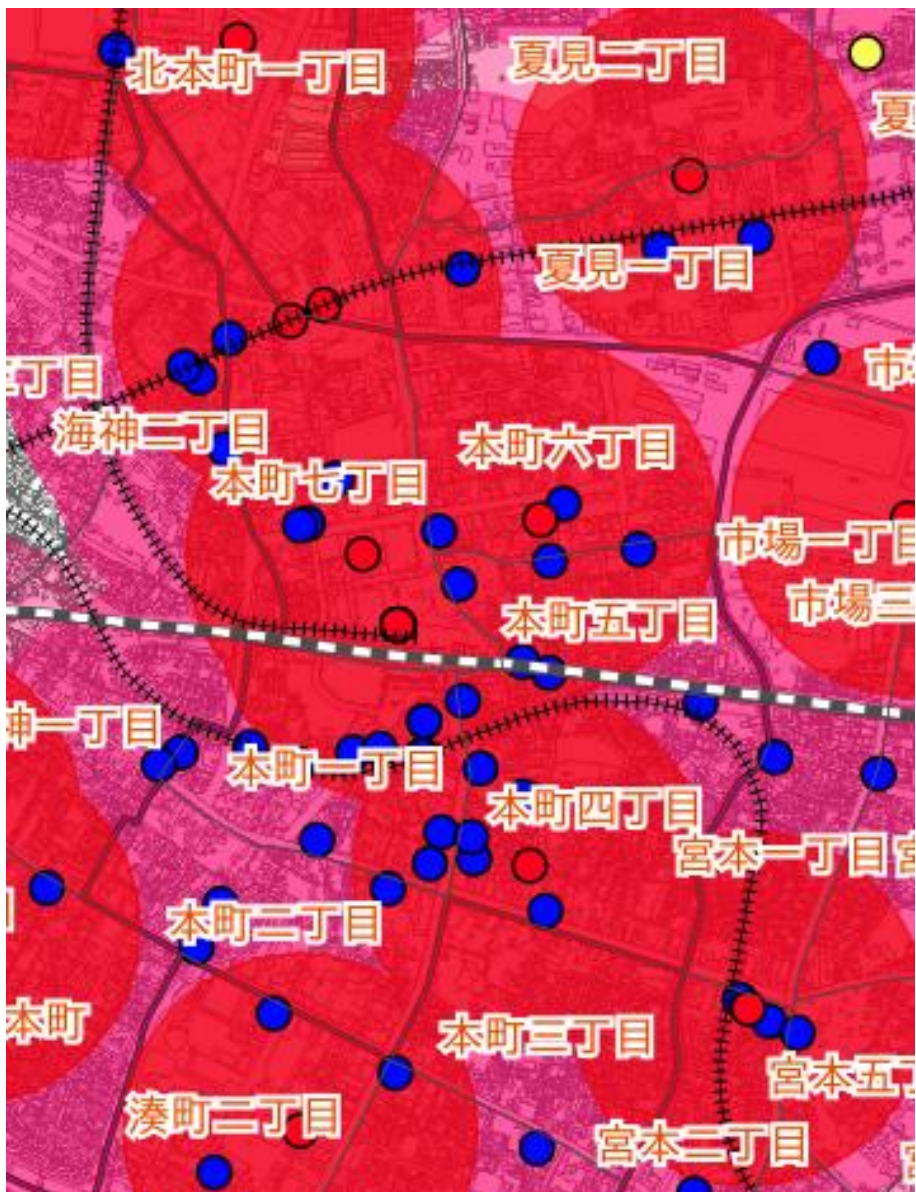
北本町一丁目
夏見二丁目
夏
夏見一丁目
市
三丁目
海神二丁目
本町六丁目
本町七丁目
市場一丁目
市場三
本町五丁目
神一丁目
本町一丁目
本町四丁目
宮本一丁目
宮
本町二丁目
本町
本町三丁目
宮本五丁
湊町二丁目
宮本二丁目